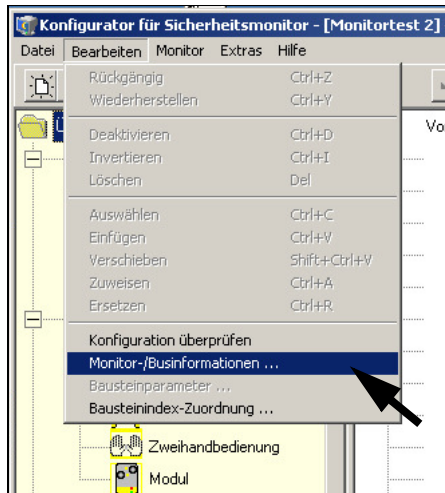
Konfigurator für Sicherheitsmonitor - [Monitortest 2]

Datei Bearbeiten Monitor Extras Hilfe

Rückgängig Ctrl+Z
Wiederherstellen Ctrl+Y

Deaktivieren Ctrl+D
Invertieren Ctrl+I
Löschen Del

Auswählen Ctrl+C
Einfügen Ctrl+V
Verschieben Shift+Ctrl+V
Zuweisen Ctrl+A
Ersetzen Ctrl+R

Konfiguration überprüfen
Monitor-/Businformationen ...
Bausteinparameter ...
Bausteinindex-Zuordnung ...

Vo

Zweihandbedienung
Modul